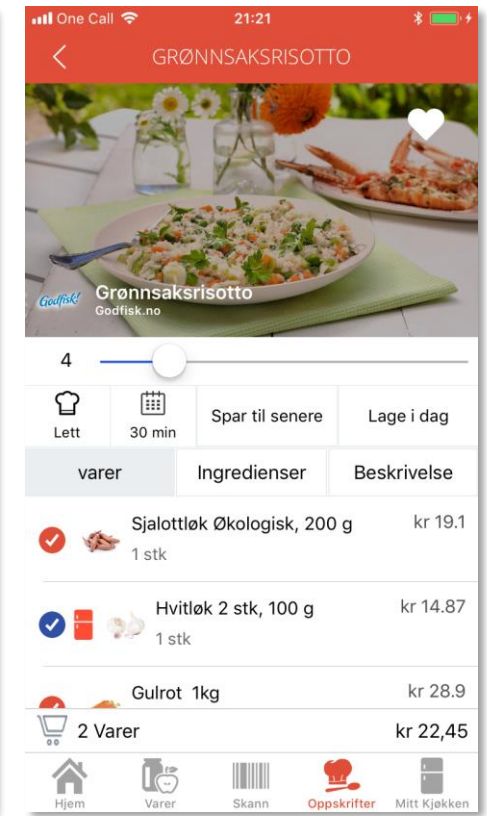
One Call 21:21

GRØNNSAKSRISOTTO

Godfisk!

Grønnsaksrisotto
Godfisk.no

4

Lett | 30 min | Spar til senere | Lage i dag

varer | Ingredienser | Beskrivelse

Sjalottløk Økologisk, 200 g kr 19.1
1 stk

Hvitløk 2 stk, 100 g kr 14.87
1 stk

Gulrot 1kg kr 28.9

2 Varer kr 22,45

Hjem Varer Skann Oppskrifter Mitt Kjøkken